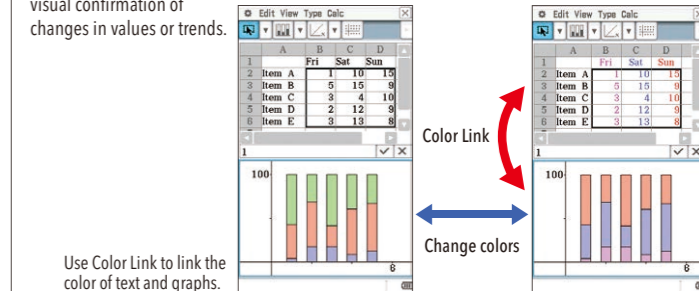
visual confirmation of changes in values or trends.

Use Color Link to link the color of text and graphs.

Edit View Type Calc

|   | A | B | C | D |
|---|---|---|---|---|
| 1 |  | Fri | Sat | Sun |
| 2 | Item A | 1 | 10 | 15 |
| 3 | Item B | 5 | 15 | 9 |
| 4 | Item C | 3 | 4 | 10 |
| 5 | Item D | 2 | 12 | 9 |
| 6 | Item E | 3 | 13 | 8 |

1

100

6

Color Link

Change colors

Edit View Type Calc

|   | A | B | C | D |
|---|---|---|---|---|
| 1 |  | Fri | Sat | Sun |
| 2 | Item A | 1 | 10 | 15 |
| 3 | Item B | 5 | 15 | 9 |
| 4 | Item C | 3 | 4 | 10 |
| 5 | Item D | 2 | 12 | 9 |
| 6 | Item E | 3 | 13 | 8 |

1

100

6